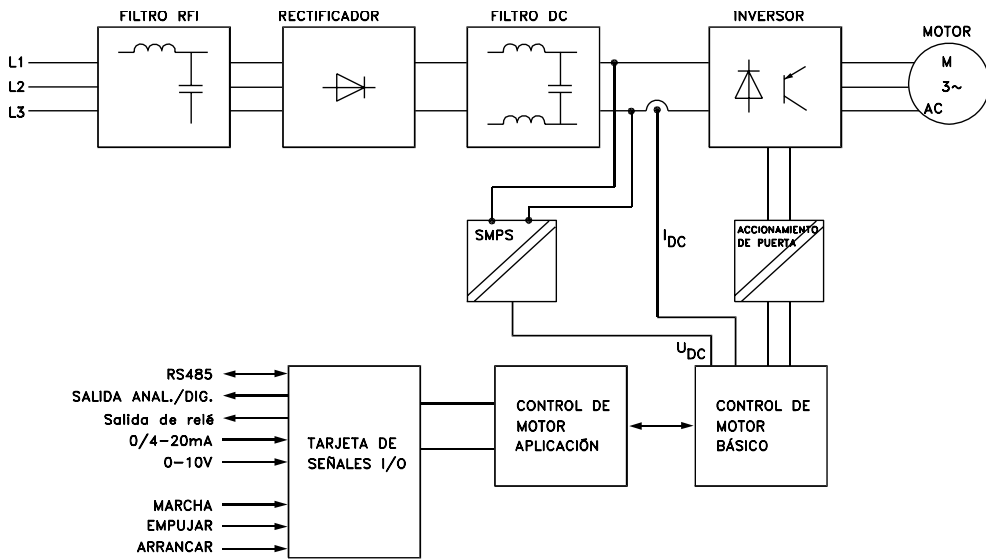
FILTRO RFI

RECTIFICADOR

FILTRO DC

INVERSOR

MOTOR

M
3~
AC

L1
L2
L3

SMPS

$I_{DC}$

ACCIONAMIENTO DE PUERTA

$U_{DC}$

RS485
SALIDA ANAL./DIG.
Salida de relé
0/4–20mA
0–10V

MARCHA
EMPUJAR
ARRANCAR

TARJETA DE SEÑALES I/O

CONTROL DE MOTOR APLICACIÓN

CONTROL DE MOTOR BÁSICO